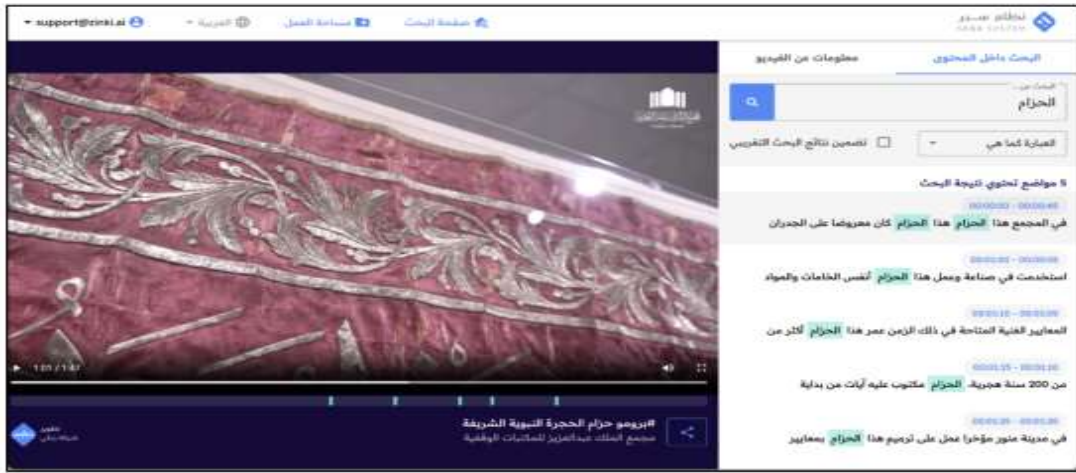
support@zinki.ai
العربية
مساحة العمل
صفحة البحث
نظام سيرو
SEERO SYSTEM

البحث داخل المحتوى
معلومات عن الفيديو

البحث عن
الحزام

العبارة كما هي
تضمين نتائج البحث التقريبي

5 مواضع تحتوي نتيجة البحث

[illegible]
في المجمع هذا الحزام هذا الحزام كان معروضا على الجدران

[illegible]
استخدمت في صناعة وعمل هذا الحزام نفس الخامات والمواد

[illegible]
المعايير الفنية المتاحة في ذلك الزمن عمر هذا الحزام أكثر من

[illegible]
من 200 سنة هجرية. الحزام مكتوب عليه آيات من بداية

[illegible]
في مدينة منور مؤخرا عمل على ترميم هذا الحزام بمعايير

1:01 / 1:47

#برومو حزام الحجرة النبوية الشريفة
مجمع الملك عبدالعزيز للمكتبات الوقفية

تطوير
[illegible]